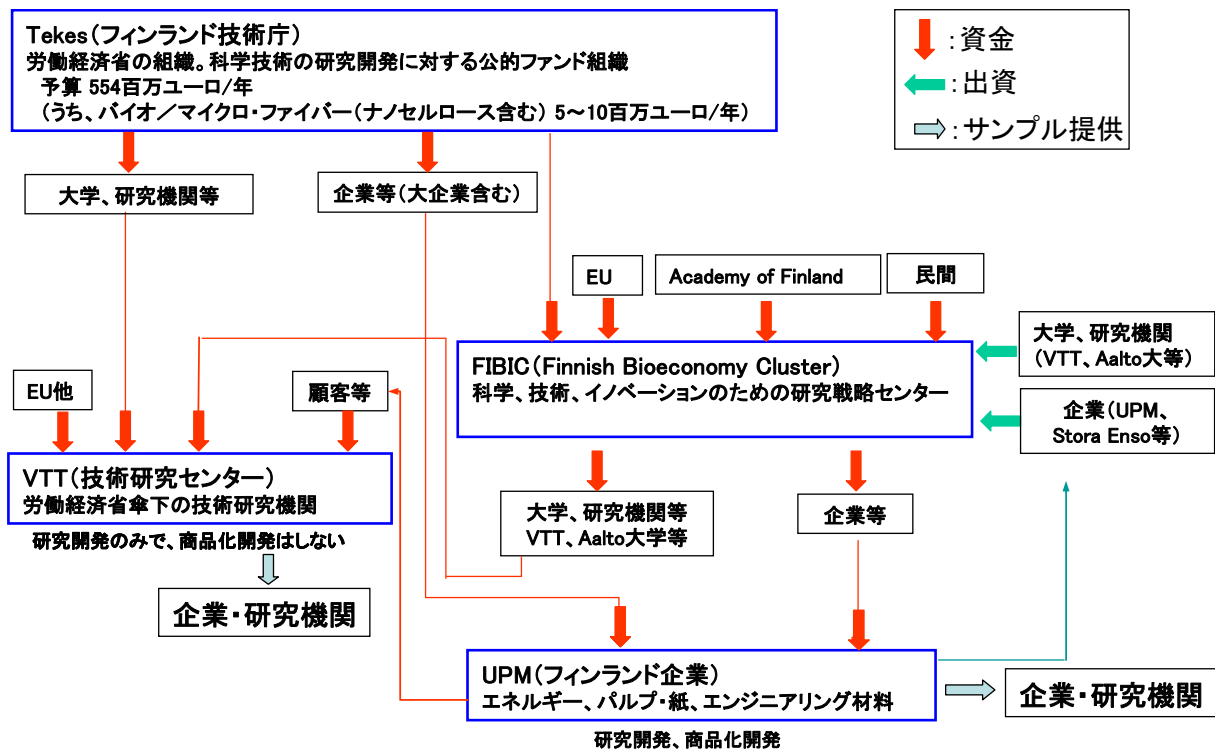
Tekes（フィンランド技術庁）
労働経済省の組織。科学技術の研究開発に対する公的ファンド組織
予算 554百万ユーロ/年
（うち、バイオ／マイクロ・ファイバー（ナノセルロース含む） 5～10百万ユーロ/年）

:資金
:出資
:サンプル提供

大学、研究機関等

企業等（大企業含む）

EU

Academy of Finland

民間

大学、研究機関
（VTT、Aalto大等）

FIBIC（Finnish Bioeconomy Cluster）
科学、技術、イノベーションのための研究戦略センター

企業（UPM、
Stora Enso等）

EU他

顧客等

VTT（技術研究センター）
労働経済省傘下の技術研究機関

研究開発のみで、商品化開発はしない

企業・研究機関

大学、研究機関等
VTT、Aalto大学等

企業等

UPM（フィンランド企業）
エネルギー、パルプ・紙、エンジニアリング材料

企業・研究機関

研究開発、商品化開発